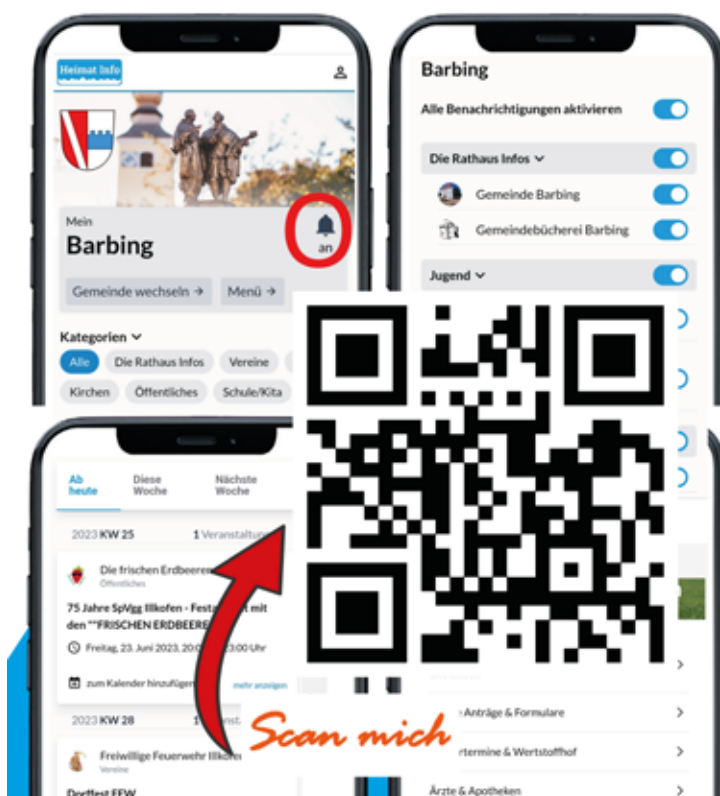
Heimat Info

Mein
Barbing
an

Gemeinde wechseln →
Menü →

Kategorien
Alle
Die Rathaus Infos
Vereine
Kirchen
Öffentliches
Schule/Kita

Barbing
Alle Benachrichtigungen aktivieren
Die Rathaus Infos
Gemeinde Barbing
Gemeindebücherei Barbing
Jugend

Ab heute
Diese Woche
Nächste Woche

2023 KW 25
1 Veranstaltun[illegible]

Die frischen Erdbeere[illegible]
Öffentliches
75 Jahre SpVgg Illkofen - Fest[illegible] mit den ""FRISCHEN ERDBEERE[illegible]
Freitag, 23. Juni 2023, 20:0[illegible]3:00 Uhr
zum Kalender hinzufügen
mehr anzeigen

2023 KW 28
Freiwillige Feuerwehr Illkofen
Vereine
Dorffest FFW

Scan mich

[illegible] Anträge & Formulare
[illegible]rtermine & Wertstoffhof
Ärzte & Apotheken